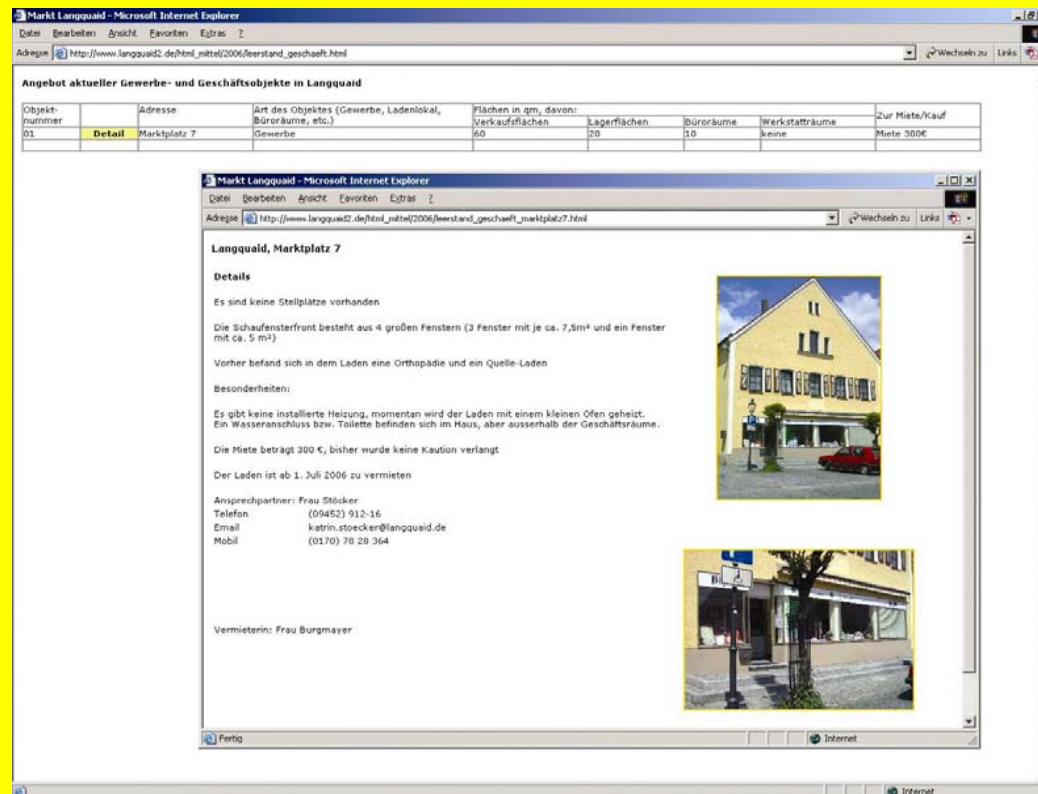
Markt Langquaid - Microsoft Internet Explorer

Datei Bearbeiten Ansicht Favoriten Extras ?

Adresse http://www.langquaid2.de/html_mittel/2006/leerstand_geschaeft.html

Wechseln zu Links

Angebot aktueller Gewerbe- und Geschäftsobjekte in Langquaid

| Objekt-nummer | | Adresse | Art des Objektes (Gewerbe, Ladenlokal, Büroräume, etc.) | Flächen in qm, davon: Verkaufsflächen | Lagerflächen | Büroräume | Werkstatträume | Zur Miete/Kauf |
|---|---|---|---|---|---|---|---|---|
| 01 | Detail | Marktplatz 7 | Gewerbe | 60 | 20 | 10 | keine | Miete 300€ |
| | | | | | | | | |

Markt Langquaid - Microsoft Internet Explorer

Datei Bearbeiten Ansicht Favoriten Extras ?

Adresse http://www.langquaid2.de/html_mittel/2006/leerstand_geschaeft_marktplatz7.html

Wechseln zu Links

Langquaid, Marktplatz 7

Details

Es sind keine Stellplätze vorhanden

Die Schaufensterfront besteht aus 4 großen Fenstern (3 Fenster mit je ca. 7,5m² und ein Fenster mit ca. 5 m²)

Vorher befand sich in dem Laden eine Orthopädie und ein Quelle-Laden

Besonderheiten:

Es gibt keine installierte Heizung, momentan wird der Laden mit einem kleinen Ofen geheizt. Ein Wasseranschluss bzw. Toilette befinden sich im Haus, aber ausserhalb der Geschäftsräume.

Die Miete beträgt 300 €, bisher wurde keine Kaution verlangt

Der Laden ist ab 1. Juli 2006 zu vermieten

Ansprechpartner: Frau Stöcker
Telefon (09452) 912-16
Email katrin.stoecker@langquaid.de
Mobil (0170) 78 28 364

Vermieterin: Frau Burgmayer

Fertig

Internet

Internet